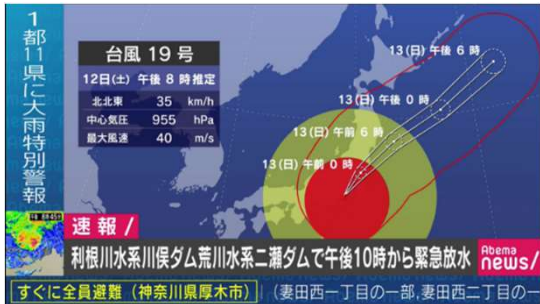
1都11県に大雨特別警報

台風 19 号

12日(土) 午後 8 時推定

| 北北東 | 35 | km/h |
|---|---|---|
| 中心気圧 | 955 | hPa |
| 最大風速 | 40 | m/s |

13(日) 午後 6 時

13(日) 午後 0 時

13(日) 午前 6 時

13(日) 午前 0 時

速報/

利根川水系川俣ダム荒川水系二瀬ダムで午後10時から緊急放水

Abema news

すぐに全員避難（神奈川県厚木市）

（妻田西一丁目の一部，妻田西二丁目の一